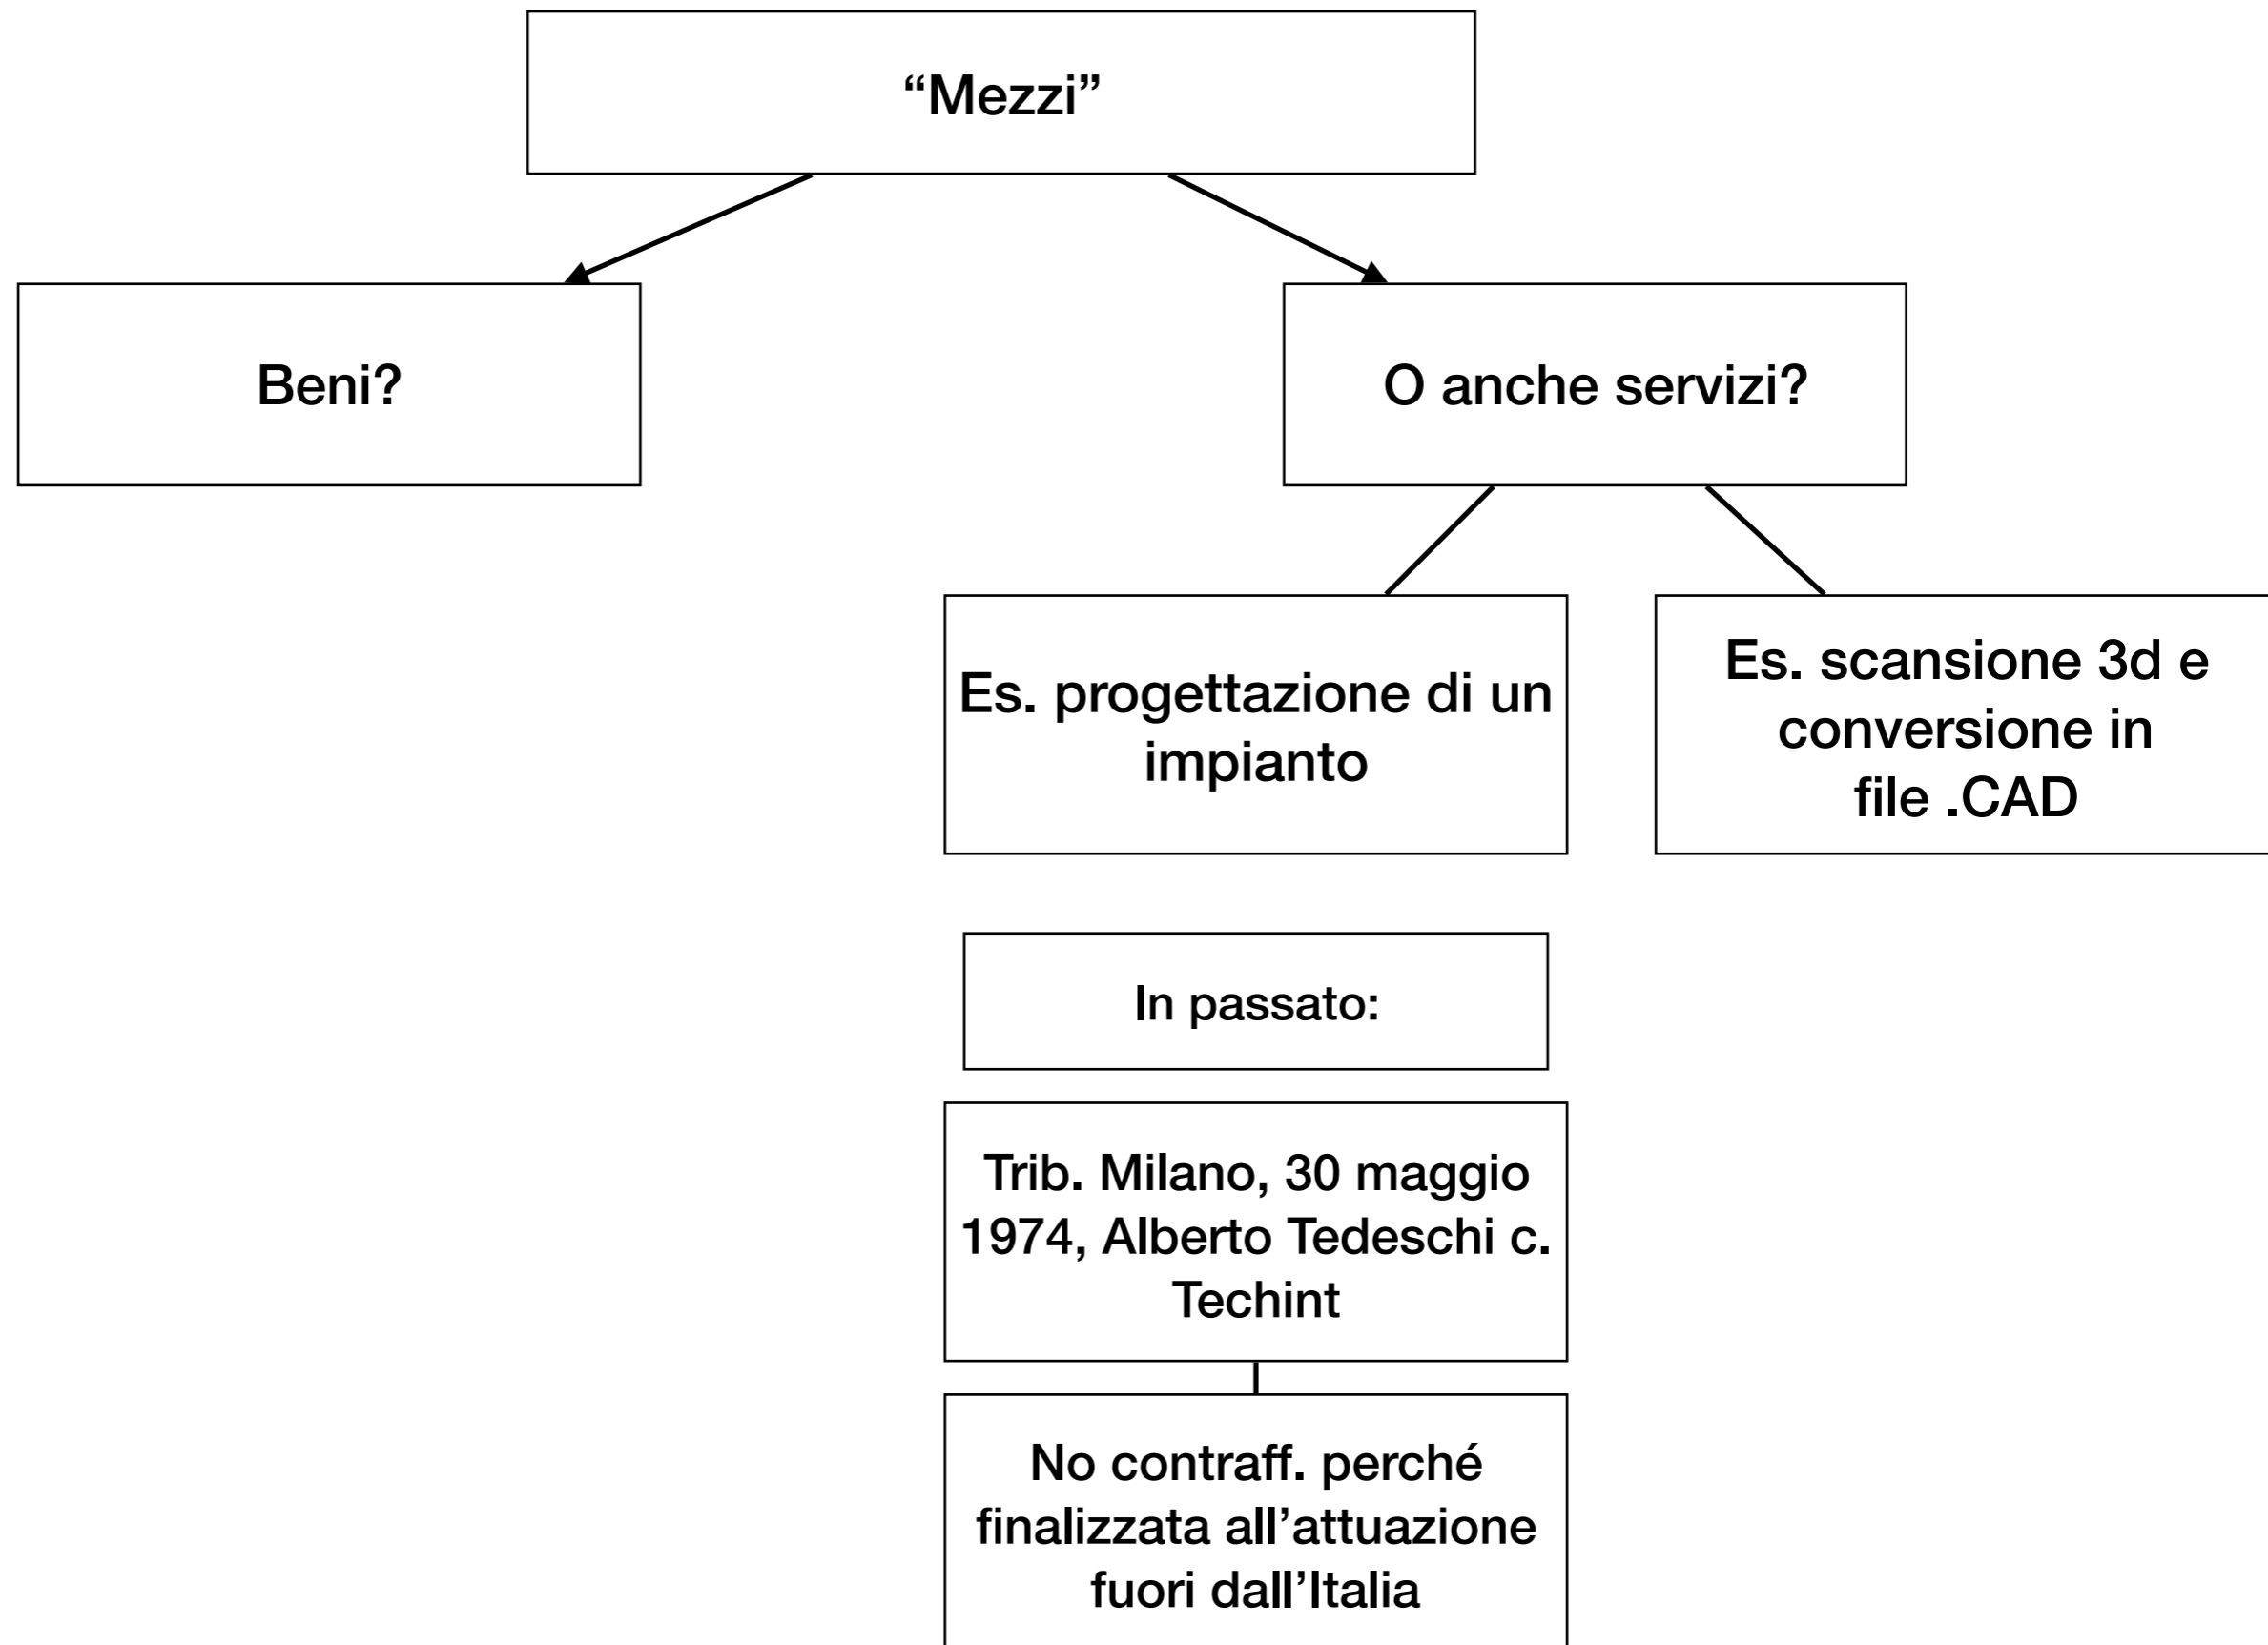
“Mezzi”

Beni?

O anche servizi?

Es. progettazione di un impianto

Es. scansione 3d e conversione in file .CAD

In passato:

Trib. Milano, 30 maggio 1974, Alberto Tedeschi c. Techint

No contraff. perché finalizzata all’attuazione fuori dall’Italia